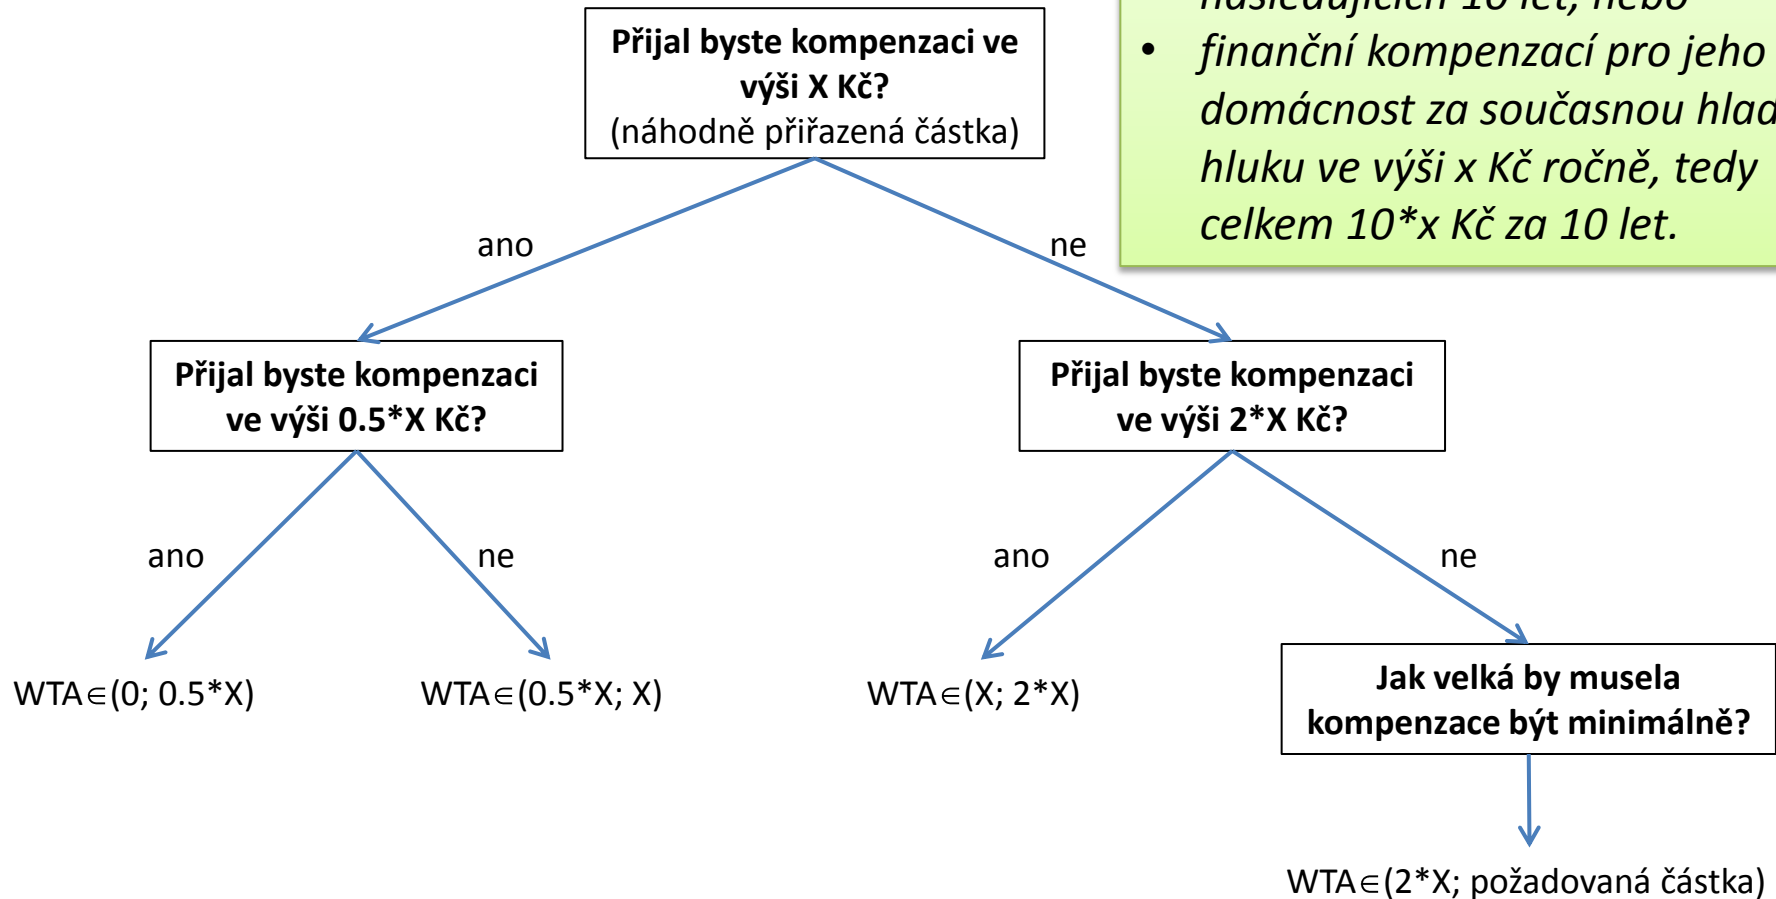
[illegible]
• finanční kompenzací pro jeho domácnost za současnou hla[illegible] hluku ve výši x Kč ročně, tedy celkem 10*x Kč za 10 let.

**Přijal byste kompenzaci ve výši X Kč?**
(náhodně přiřazená částka)

ano

ne

**Přijal byste kompenzaci ve výši 0.5*X Kč?**

**Přijal byste kompenzaci ve výši 2*X Kč?**

ano

ne

ano

ne

WTA$\in$(0; 0.5*X)

WTA$\in$(0.5*X; X)

WTA$\in$(X; 2*X)

**Jak velká by musela kompenzace být minimálně?**

WTA$\in$(2*X; požadovaná částka)